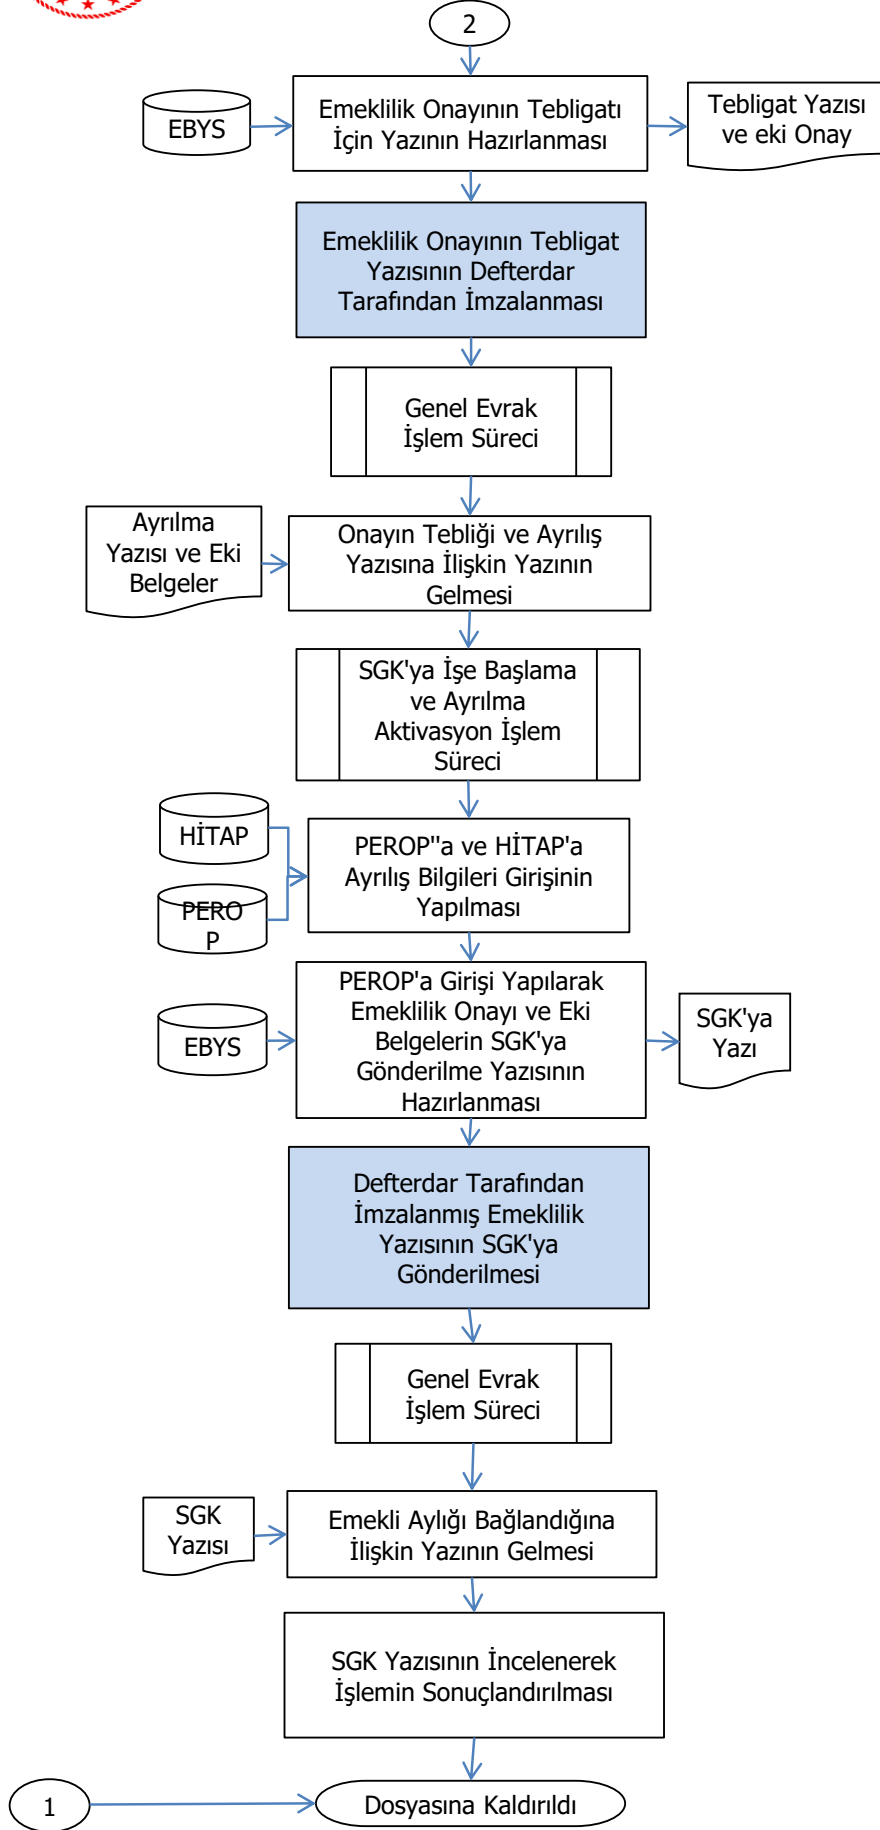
2

EBYS

Emeklilik Onayının Tebligatı İçin Yazının Hazırlanması

Tebligat Yazısı ve eki Onay

Emeklilik Onayının Tebligat Yazısının Defterdar Tarafından İmzalanması

Genel Evrak İşlem Süreci

Ayrılma Yazısı ve Eki Belgeler

Onayın Tebliği ve Ayrılış Yazısına İlişkin Yazının Gelmesi

SGK'ya İşe Başlama ve Ayrılma Aktivasyon İşlem Süreci

HİTAP

PERO P

PEROP''a ve HİTAP'a Ayrılış Bilgileri Girişinin Yapılması

EBYS

PEROP'a Girişi Yapılarak Emeklilik Onayı ve Eki Belgelerin SGK'ya Gönderilme Yazısının Hazırlanması

SGK'ya Yazı

Defterdar Tarafından İmzalanmış Emeklilik Yazısının SGK'ya Gönderilmesi

Genel Evrak İşlem Süreci

SGK Yazısı

Emekli Aylığı Bağlandığına İlişkin Yazının Gelmesi

SGK Yazısının İncelenerek İşlemin Sonuçlandırılması

1

Dosyasına Kaldırıldı